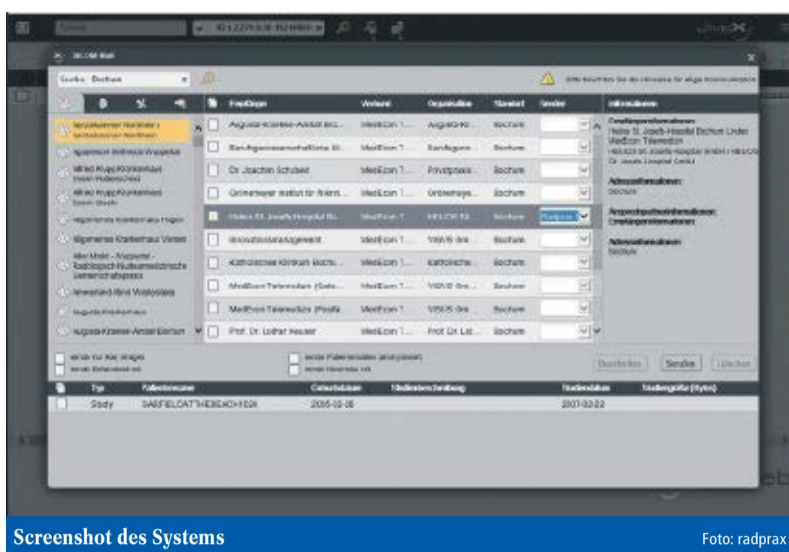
DICOM Mail

Suche: Bochum

Bitte beachten Sie die Hinweise für eilige Kommunikation

| | Empfänger | Verbund | Organisation | Standort | Sender |
|---|---|---|---|---|---|
| | Augusta-Kranken-Anstalt Boc... | MedEcon T... | Augusta-Kr... | Bochum | |
| | Berufsgenossenschaftliche Kl... | MedEcon T... | Berufsgeno... | Bochum | |
| | Dr. Joachim Schubert | MedEcon T... | Privatpraxis... | Bochum | |
| | Grönemeyer Institut für Mikrot... | MedEcon T... | Grönemeye... | Bochum | |
| | Helios St. Josefs-Hospital Bo... | MedEcon T... | HELIOS St... | Bochum | |
| | Innovationsmanagement | MedEcon T... | VISUS Gm... | Bochum | |
| | Katholisches Klinikum Boch... | MedEcon T... | Katholische... | Bochum | |
| | MedEcon Telemedizin (Sate... | MedEcon T... | VISUS Gm... | Bochum | |
| | MedEcon Telemedizin (Postfa... | MedEcon T... | VISUS Gm... | Bochum | |
| | Prof. Dr. Lothar Heuser | MedEcon T... | Prof. Dr. Lot... | Bochum | |

Informationen
Empfängerinformationen:
Helios St. Josefs-Hospital Bochum Linden
MedEcon Telemedizin
HELIOS St. Josefs-Hospital GmbH / HELIOS St. Josefs-Hospital GmbH
Adressinformationen:
Bochum
Ansprechpartnerinformationen:
Erreichbarkeitsinformationen:
Adressinformationen:
Bochum

Sende nur Key Images
Sende Befundtext mit
Sende Patientendaten anonymisiert
Sende Hinweise mit

Bearbeiten Senden Löschen

| | Typ | Patientenname | Geburtsdatum | Studienbeschreibung | Studiendatum | Studiengröße (Bytes) |
|---|---|---|---|---|---|---|
| | Study | GARFIELD^ATTHEBEACH^026 | 2005-10-06 | | 2007-02-22 | |

Screenshot des Systems
Foto: radprax